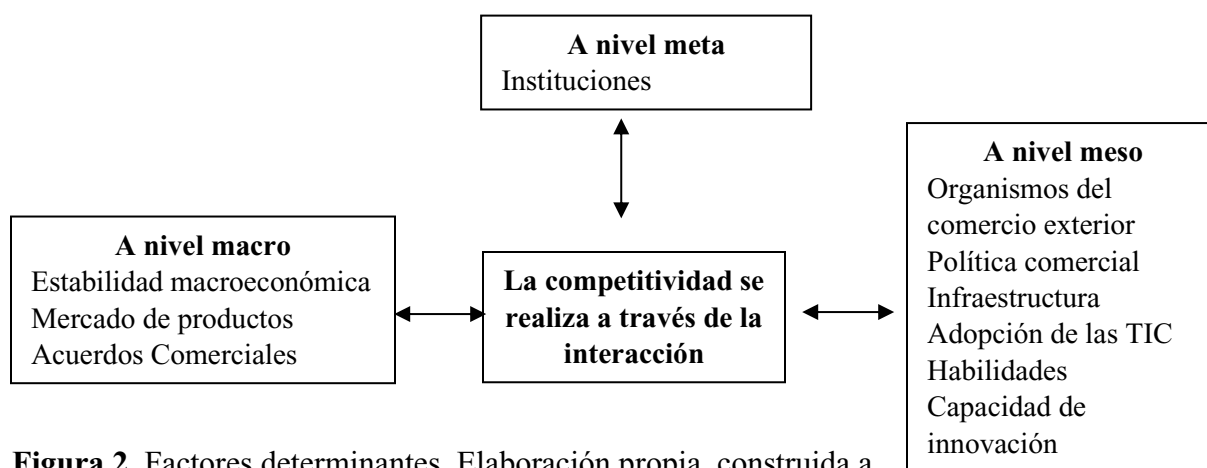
A nivel meta
Instituciones

A nivel macro
Estabilidad macroeconómica
Mercado de productos
Acuerdos Comerciales

La competitividad se realiza a través de la interacción

A nivel meso
Organismos del comercio exterior
Política comercial
Infraestructura
Adopción de las TIC
Habilidades
Capacidad de innovación

Figura 2. Factores determinantes. Elaboración propia, construida a